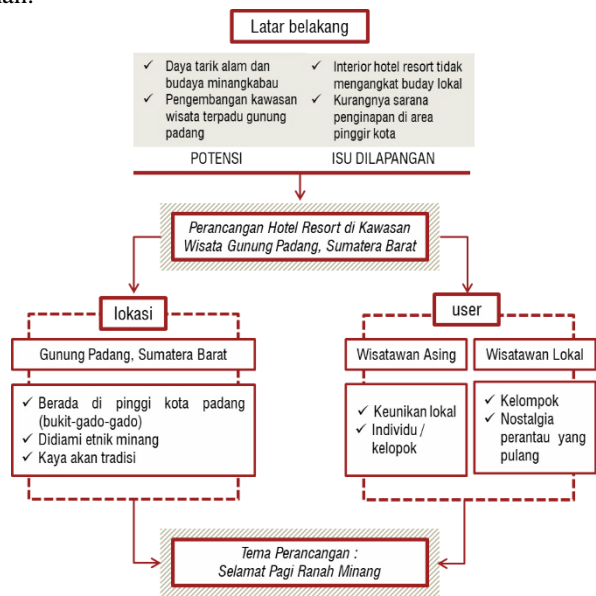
Latar belakang

✓ Daya tarik alam dan budaya minangkabau
✓ Pengembangan kawasan wisata terpadu gunung padang

✓ Interior hotel resort tidak mengangkat buday lokal
✓ Kurangnya sarana penginapan di area pinggir kota

POTENSI

ISU DILAPANGAN

Perancangan Hotel Resort di Kawasan Wisata Gunung Padang, Sumatera Barat

lokasi

Gunung Padang, Sumatera Barat

✓ Berada di pinggi kota padang (bukit-gado-gado)
✓ Didiami etnik minang
✓ Kaya akan tradisi

user

Wisatawan Asing

✓ Keunikan lokal
✓ Individu / kelopok

Wisatawan Lokal

✓ Kelompok
✓ Nostalgia perantau yang pulang

Tema Perancangan : Selamat Pagi Ranah Minang